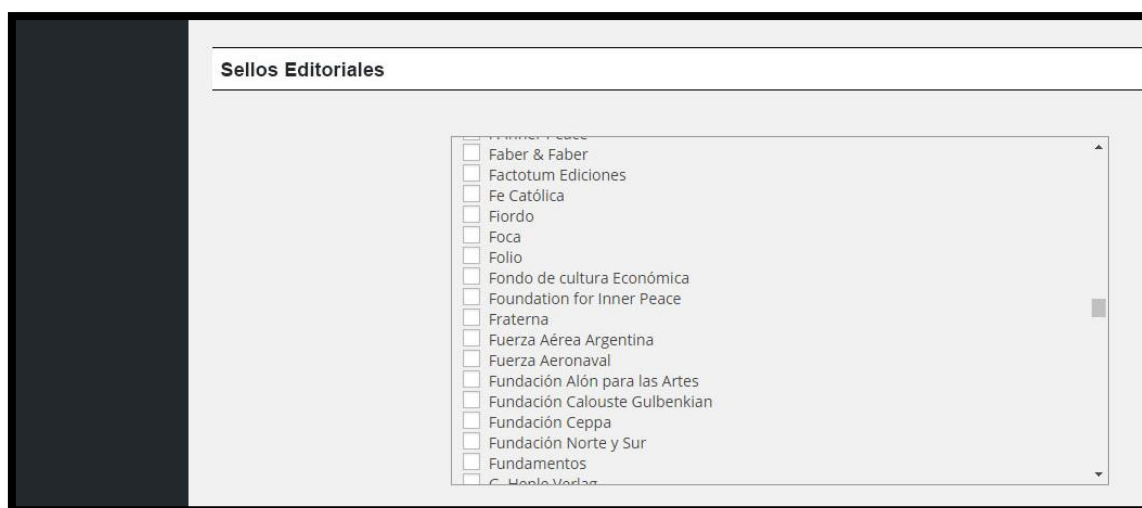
Sellos Editoriales

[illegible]
Faber & Faber
Factotum Ediciones
Fe Católica
Fiordo
Foca
Folio
Fondo de cultura Económica
Foundation for Inner Peace
Fraterna
Fuerza Aérea Argentina
Fuerza Aeronaval
Fundación Alón para las Artes
Fundación Calouste Gulbenkian
Fundación Ceppa
Fundación Norte y Sur
Fundamentos
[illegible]